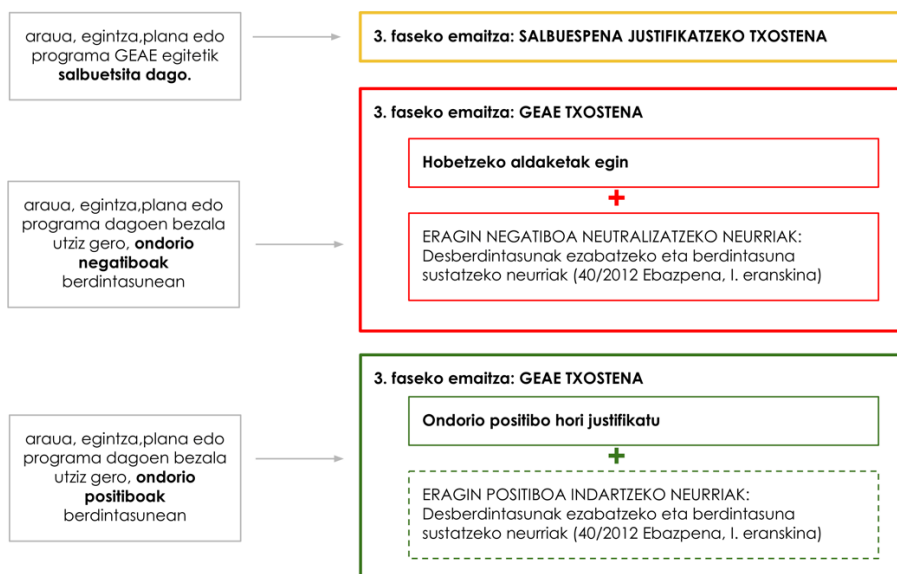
araua, egintza,plana edo programa GEAE egitetik **salbuetsita dago.**

3. faseko emaitza: SALBUESPENA JUSTIFIKATZEKO TXOSTENA

araua, egintza,plana edo programa dagoen bezala utziz gero, **ondorio negatiboak** berdintasunean

3. faseko emaitza: GEAE TXOSTENA

Hobetzeko aldaketak egin

+

ERAGIN NEGATIBOA NEUTRALIZATZEKO NEURRIAK: Desberdintasunak ezabatzeko eta berdintasuna sustatzeko neurriak (40/2012 Ebazpena, I. eranskina)

araua, egintza,plana edo programa dagoen bezala utziz gero, **ondorio positiboak** berdintasunean

3. faseko emaitza: GEAE TXOSTENA

Ondorio positibo hori justifikatu

+

ERAGIN POSITIBOA INDARTZEKO NEURRIAK: Desberdintasunak ezabatzeko eta berdintasuna sustatzeko neurriak (40/2012 Ebazpena, I. eranskina)